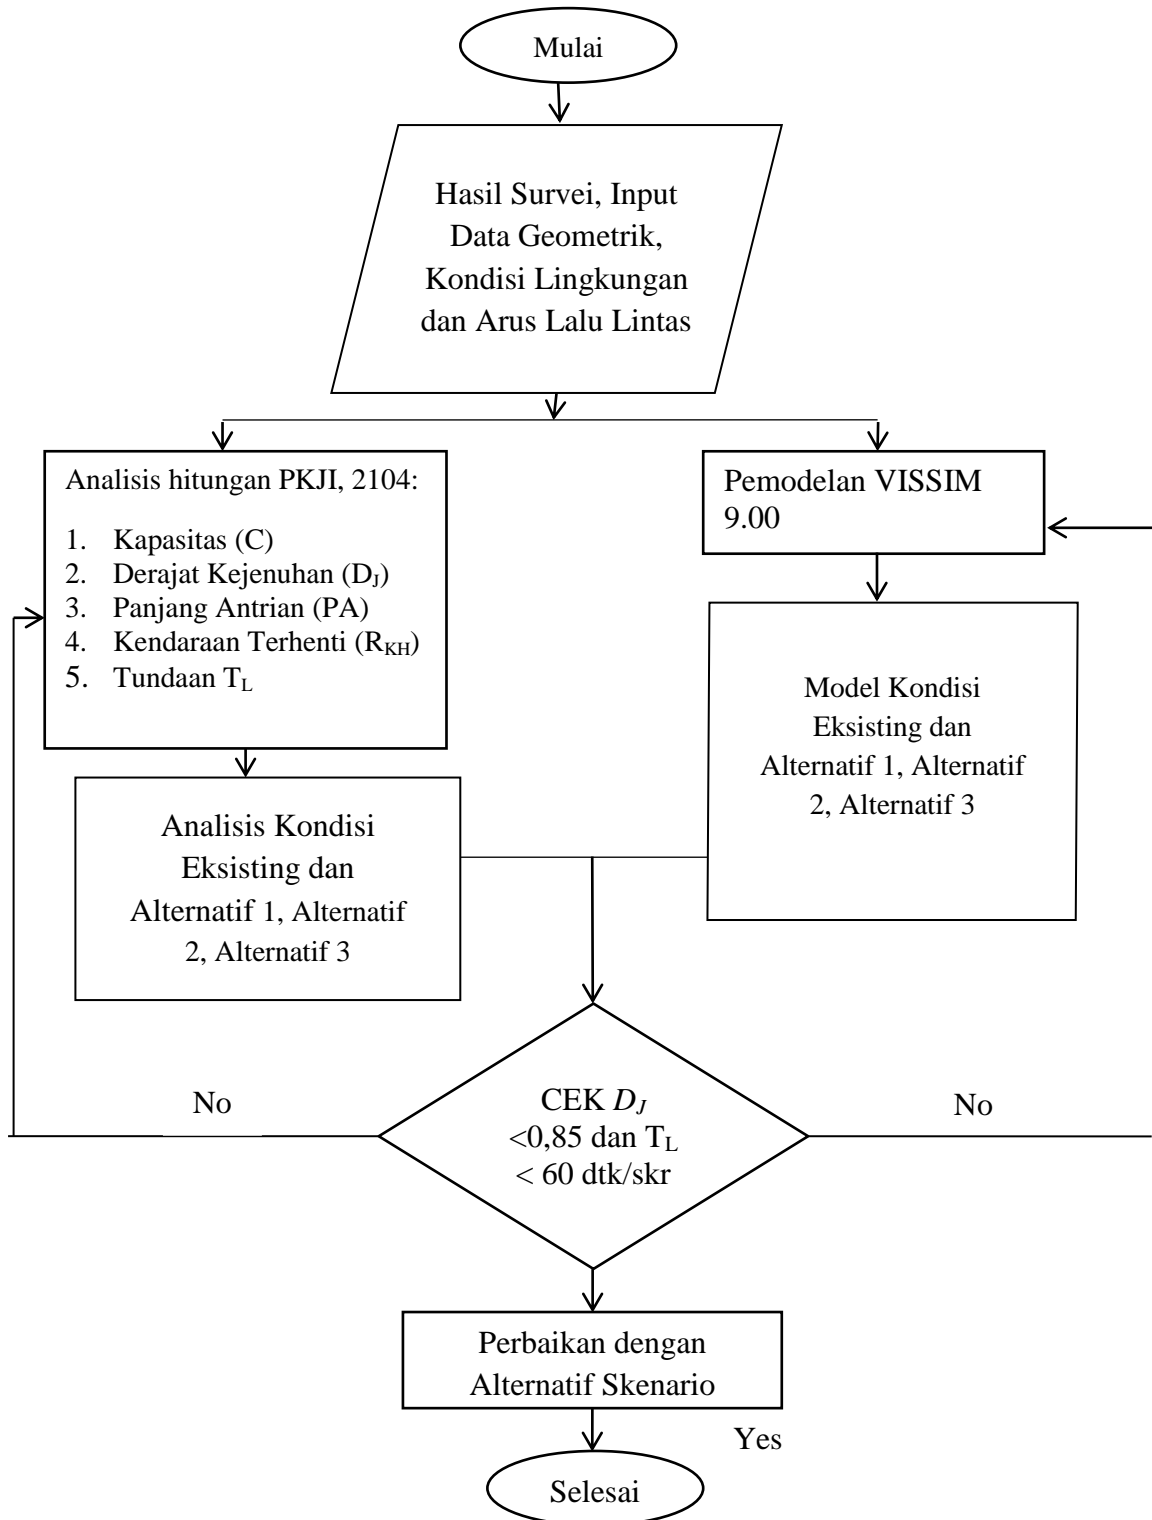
Mulai

Hasil Survei, Input Data Geometrik, Kondisi Lingkungan dan Arus Lalu Lintas

Analisis hitungan PKJI, 2104:

1. Kapasitas (C)
2. Derajat Kejenuhan ($D_J$)
3. Panjang Antrian (PA)
4. Kendaraan Terhenti ($R_{KH}$)
5. Tundaan $T_L$

Pemodelan VISSIM 9.00

Model Kondisi Eksisting dan Alternatif 1, Alternatif 2, Alternatif 3

Analisis Kondisi Eksisting dan Alternatif 1, Alternatif 2, Alternatif 3

No

CEK $D_J$ <0,85 dan $T_L$ < 60 dtk/skr

No

Perbaikan dengan Alternatif Skenario

Yes

Selesai